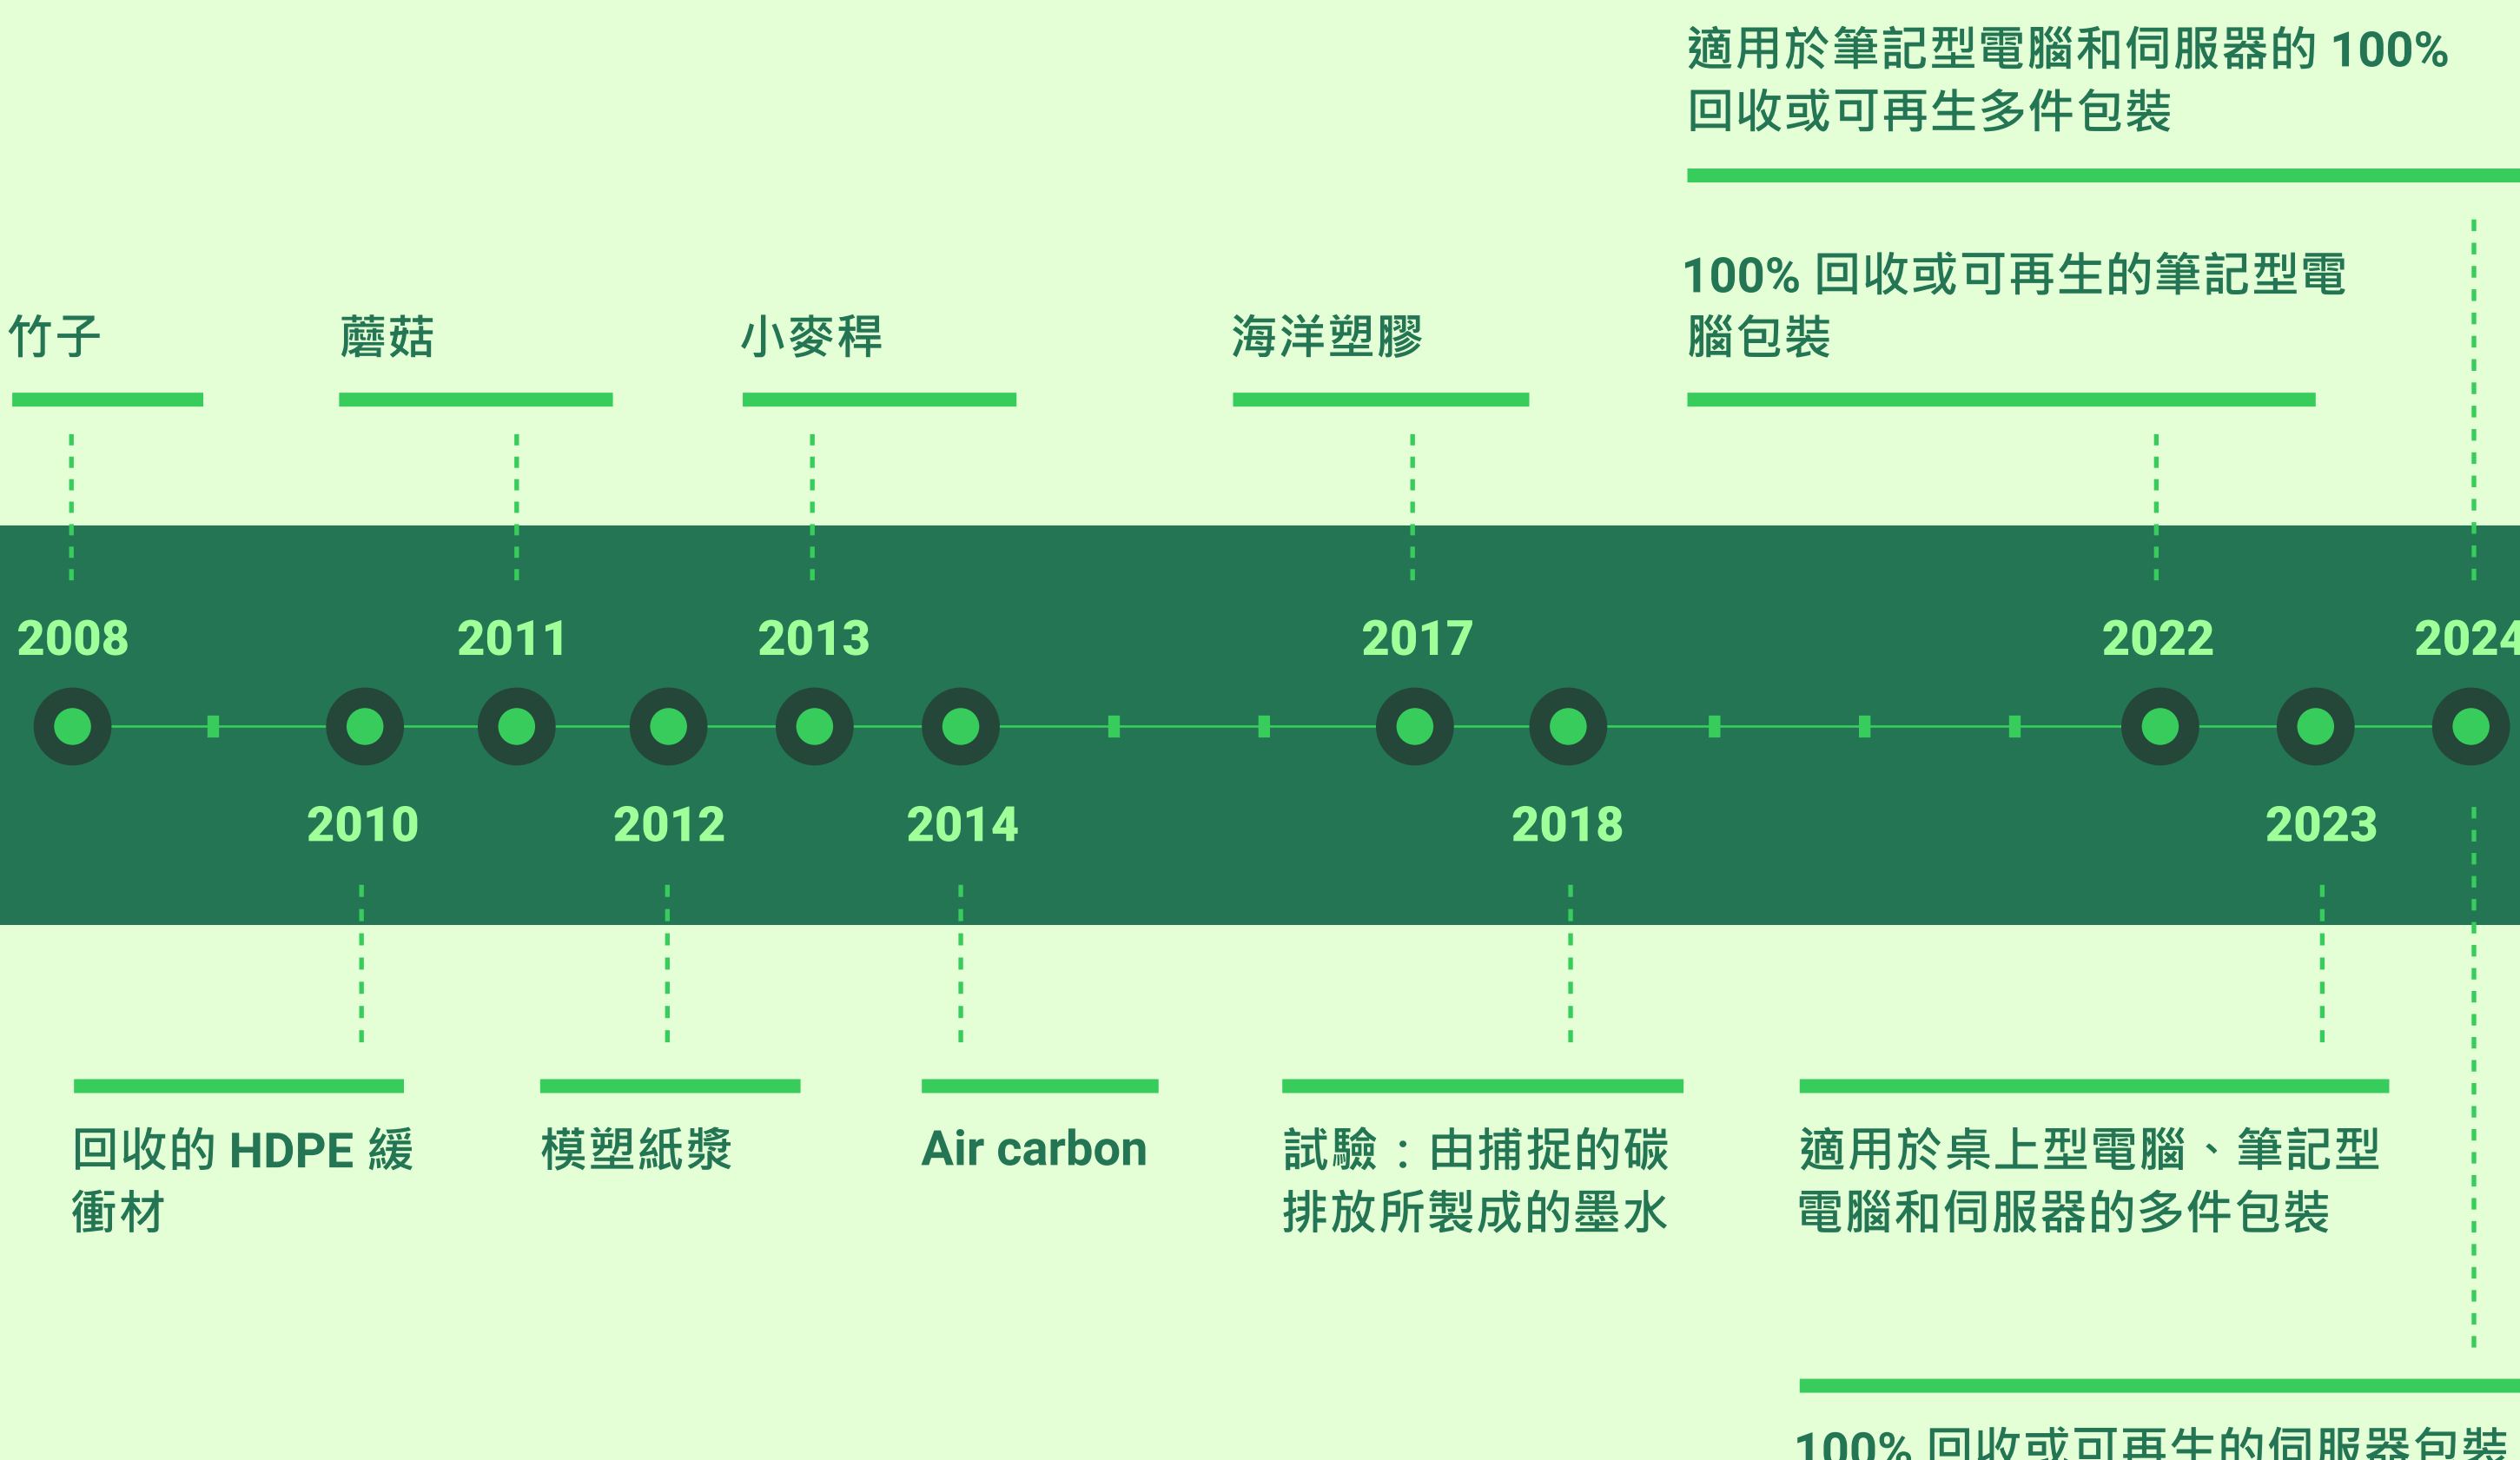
適用於筆記型電腦和伺服器的 100% 回收或可再生多件包裝

100% 回收或可再生的筆記型電腦包裝

竹子

蘑菇

小麥稈

海洋塑膠

2008

2011

2013

2017

2022

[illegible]

2010

2012

2014

2018

2023

回收的 HDPE 緩衝材

模塑紙漿

Air carbon

試驗：由捕捉的碳排放所製成的墨水

適用於桌上型電腦、筆記型電腦和伺服器的多件包裝

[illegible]